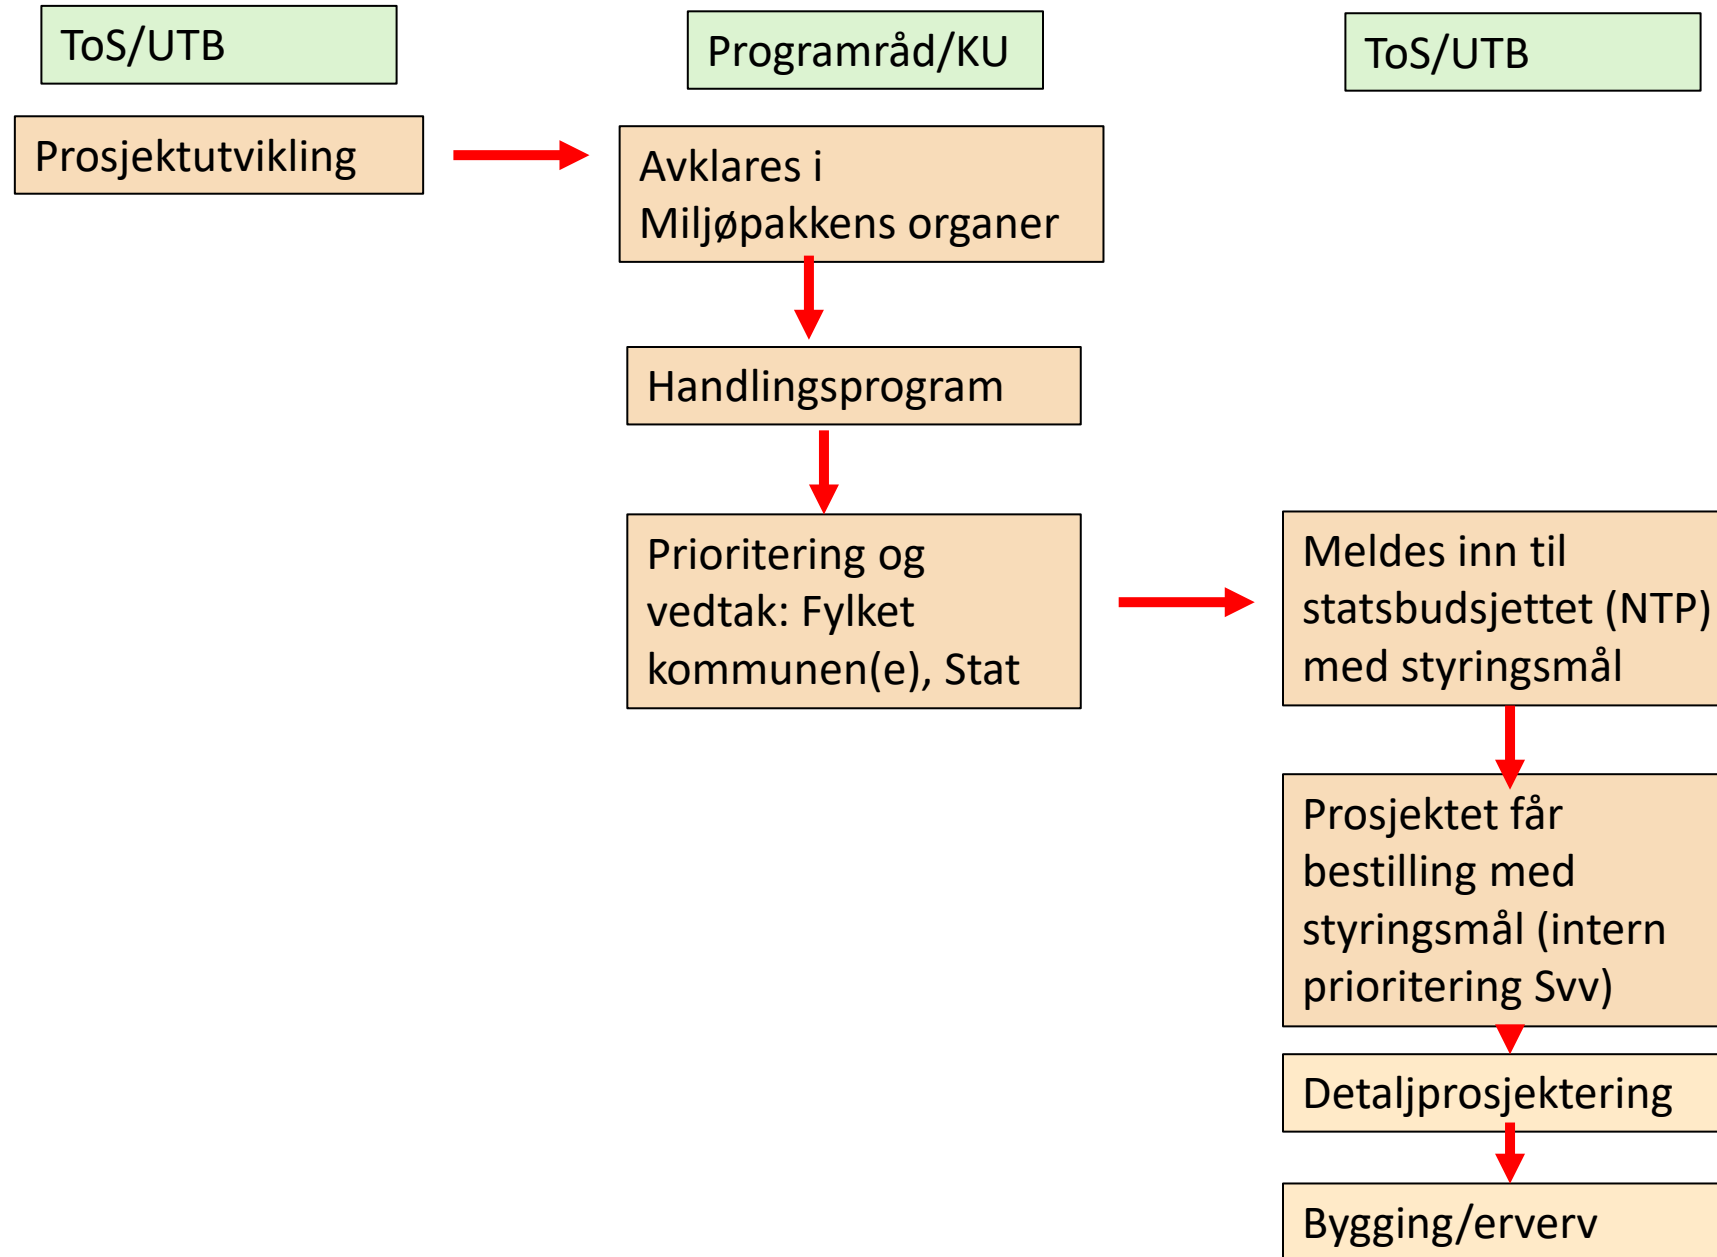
ToS/UTB

Programråd/KU

ToS/UTB

Prosjektutvikling

Avklares i Miljøpakkens organer

Handlingsprogram

Prioritering og vedtak: Fylket kommunen(e), Stat

Meldes inn til statsbudsjettet (NTP) med styringsmål

Prosjektet får bestilling med styringsmål (intern prioritering Svv)

Detaljprosjektering

Bygging/erverv